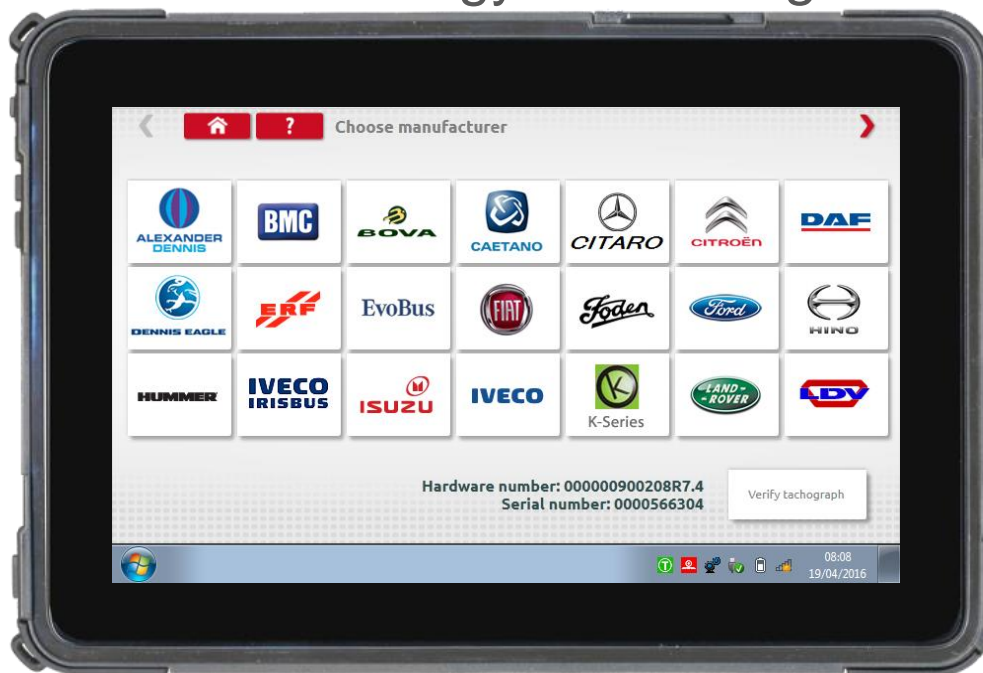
?
Choose manufacturer

ALEXANDER DENNIS
BMC
BOVA
CAETANO
CITARO
CITROËN
DAF
DENNIS EAGLE
ERF
EvoBus
FIAT
Foden
Ford
HINO
HUMMER
IVECO IRISBUS
ISUZU
IVECO
K-Series
LAND-ROVER
LDV

Hardware number: 000000900208R7.4
Serial number: 0000566304

Verify tachograph

08:08
19/04/2016